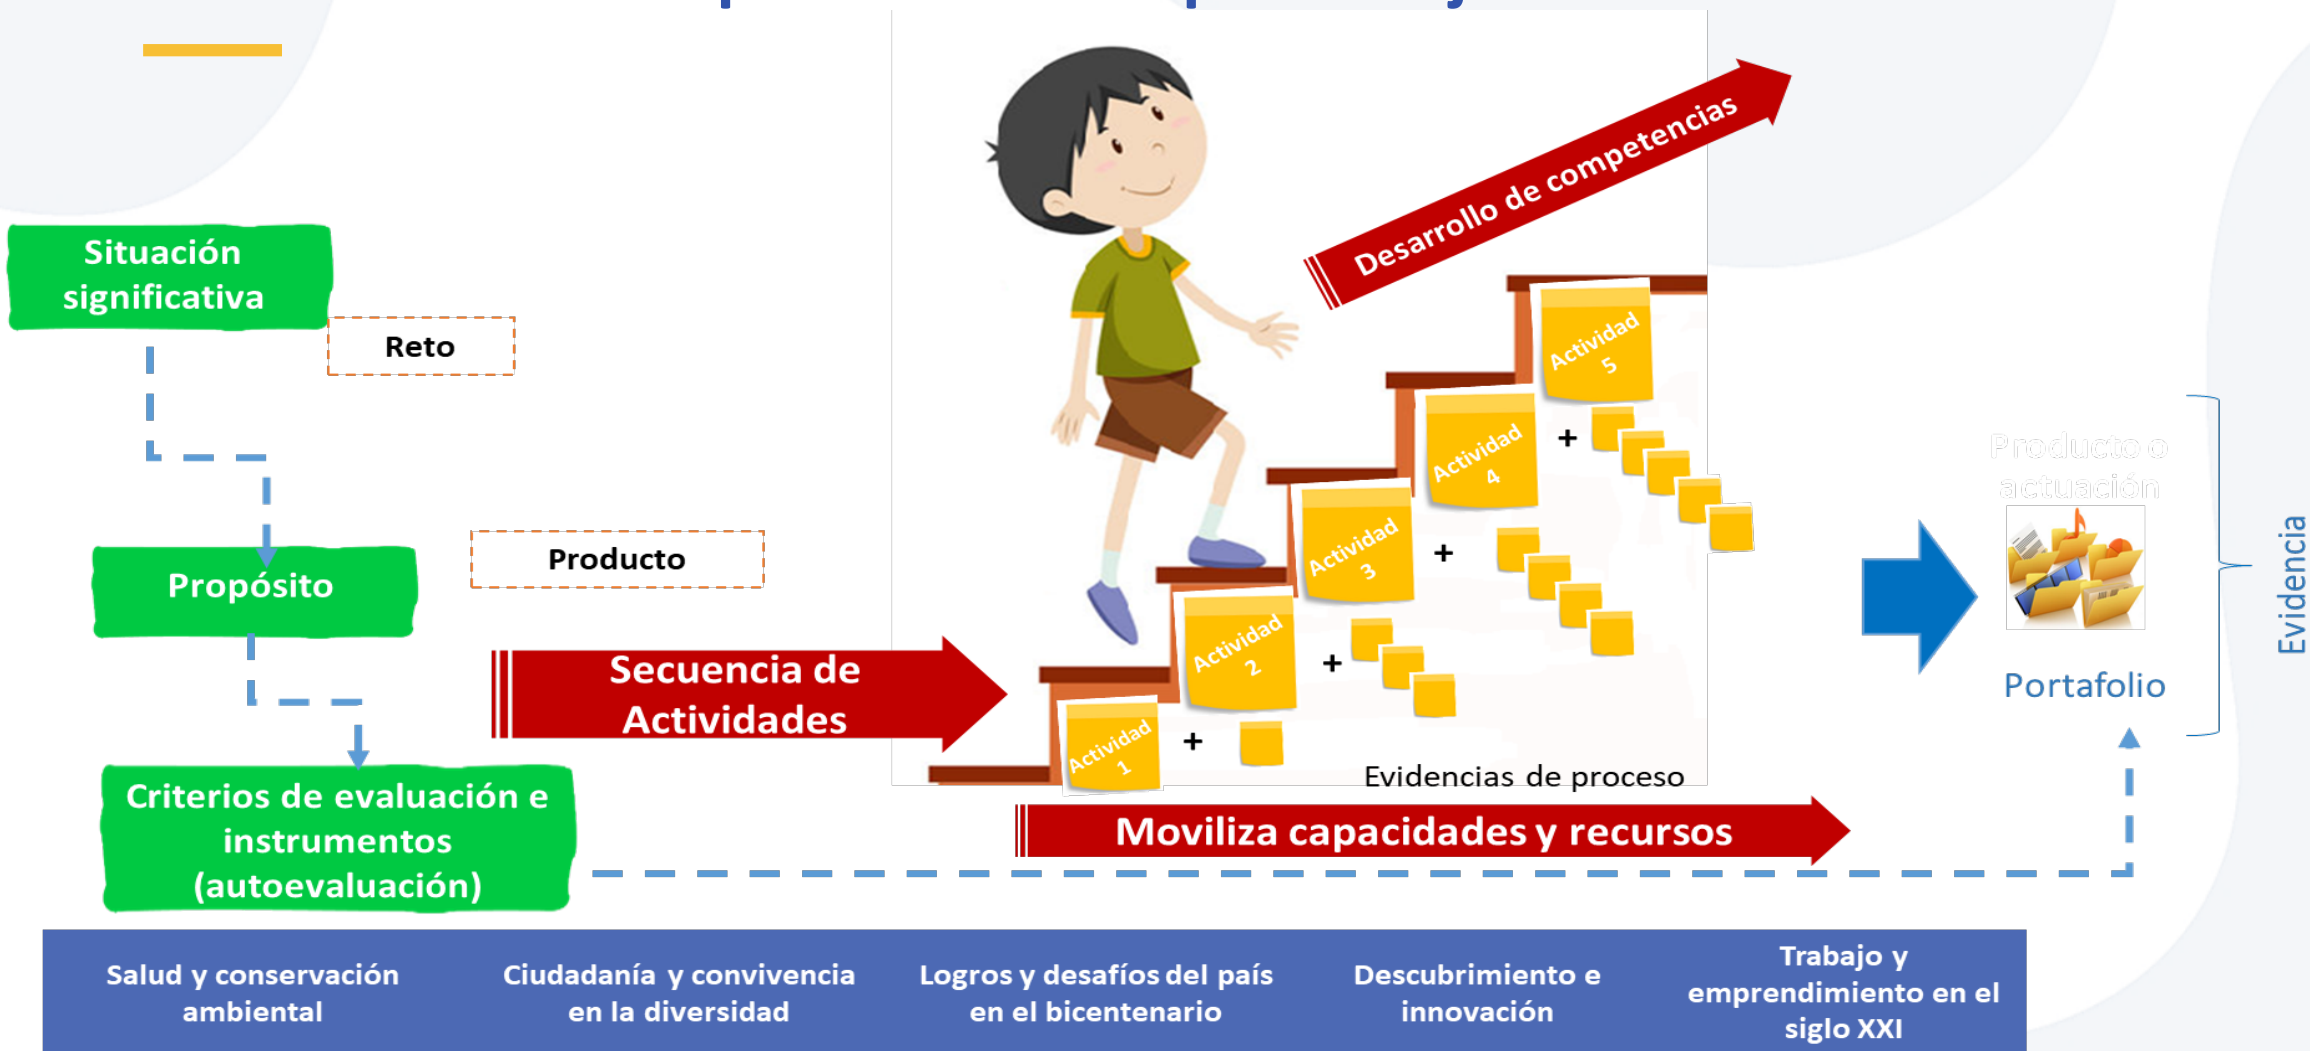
Situación significativa

Reto

Propósito

Producto

Criterios de evaluación e instrumentos (autoevaluación)

Secuencia de Actividades

Desarrollo de competencias

Actividad 5

Actividad 4

Actividad 3

Actividad 2

Actividad 1

+

+

+

+

Evidencias de proceso

Moviliza capacidades y recursos

Producto o actuación

Portafolio

Evidencia

| Salud y conservación ambiental | Ciudadanía y convivencia en la diversidad | Logros y desafíos del país en el bicentenario | Descubrimiento e innovación | Trabajo y emprendimiento en el siglo XXI |
|---|---|---|---|---|